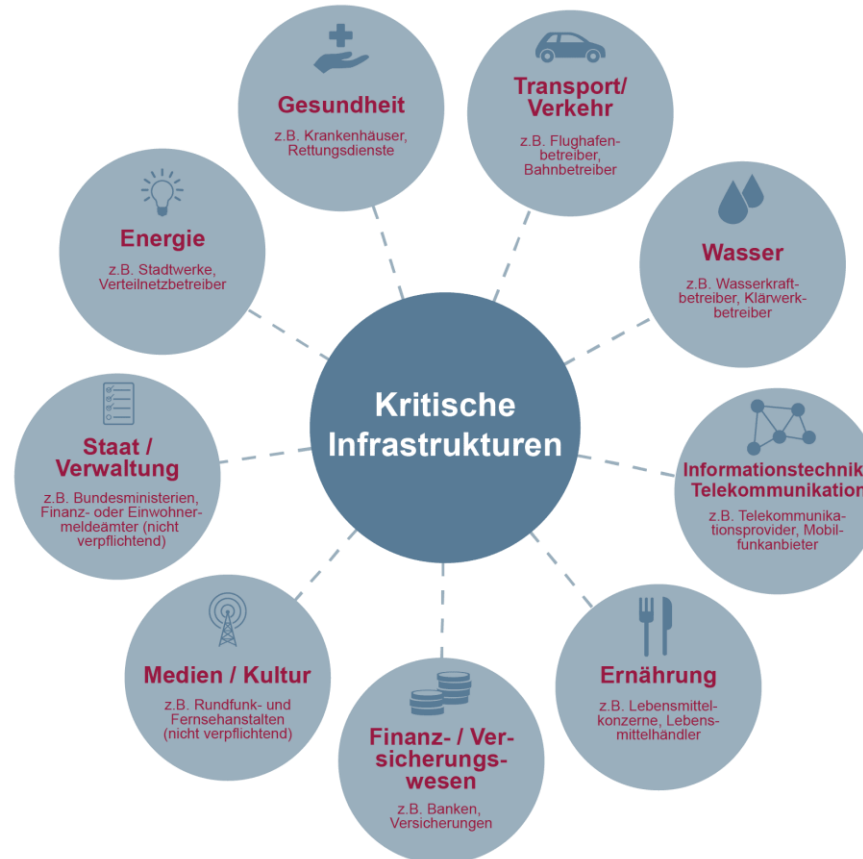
Kritische Infrastrukturen

Gesundheit
z.B. Krankenhäuser, Rettungsdienste

Transport/ Verkehr
z.B. Flughafenbetreiber, Bahnbetreiber

Wasser
z.B. Wasserkraftbetreiber, Klärwerkbetreiber

Informationstechnik Telekommunikation
z.B. Telekommunikationsprovider, Mobilfunkanbieter

Ernährung
z.B. Lebensmittelkonzerne, Lebensmittelhändler

Finanz- / Versicherungswesen
z.B. Banken, Versicherungen

Medien / Kultur
z.B. Rundfunk- und Fernsehanstalten (nicht verpflichtend)

Staat / Verwaltung
z.B. Bundesministerien, Finanz- oder Einwohnermeldeämter (nicht verpflichtend)

Energie
z.B. Stadtwerke, Verteilnetzbetreiber